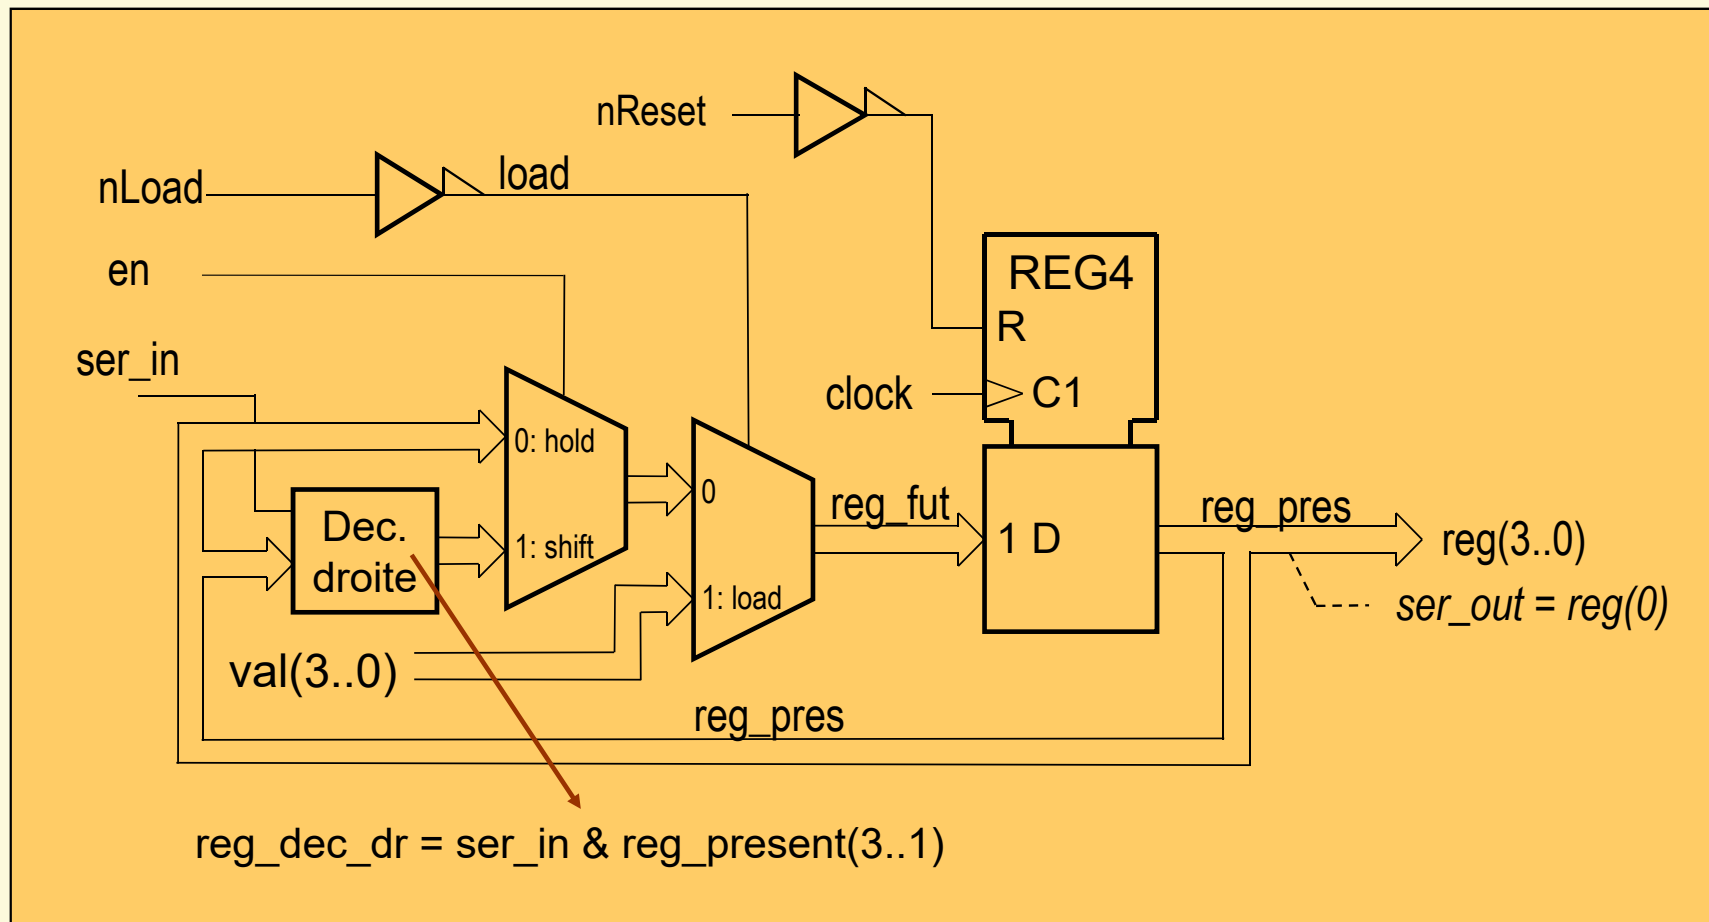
nReset

nLoad

load

en

ser_in

REG4

R

clock

C1

0: hold

1: shift

0

1: load

Dec. droite

reg_fut

1 D

reg_pres

reg(3..0)

ser_out = reg(0)

val(3..0)

reg_pres

reg_dec_dr = ser_in & reg_present(3..1)